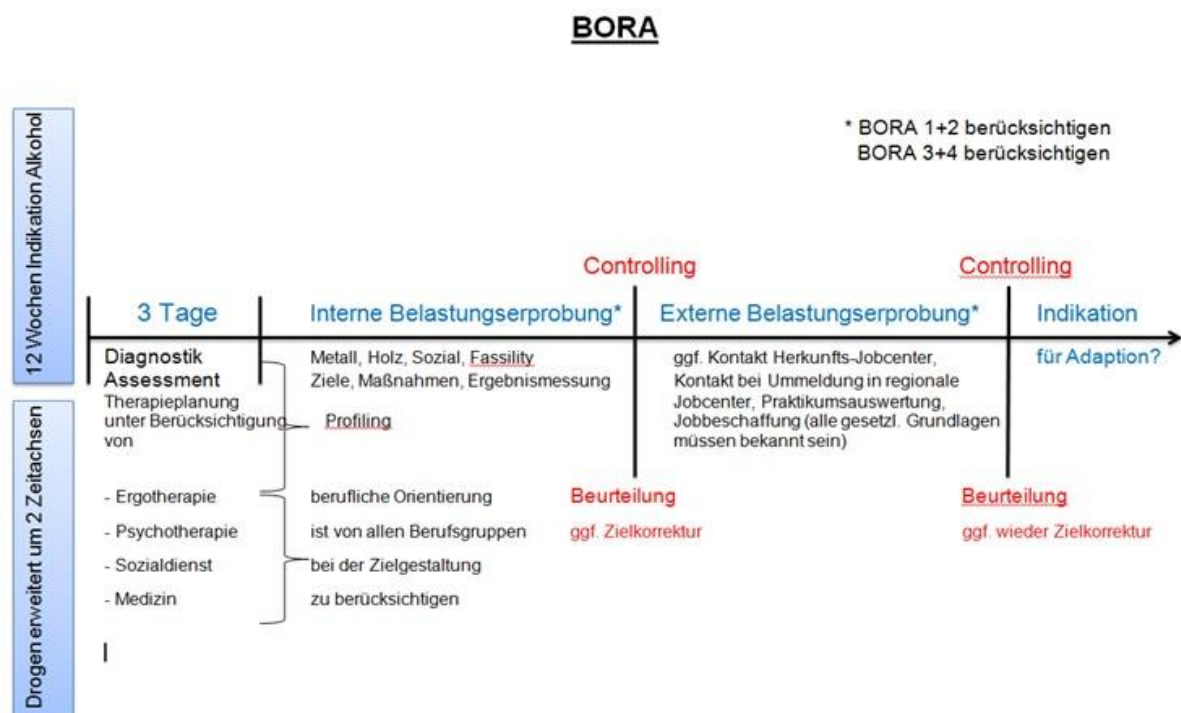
BORA

12 Wochen Indikation Alkohol

Drogen erweitert um 2 Zeitachsen

* BORA 1+2 berücksichtigen
BORA 3+4 berücksichtigen

Controlling

Controlling

3 Tage

Interne Belastungserprobung*

Externe Belastungserprobung*

Indikation

Diagnostik
Assessment
Therapieplanung unter Berücksichtigung von

- Ergotherapie
- Psychotherapie
- Sozialdienst
- Medizin

Metall, Holz, Sozial, Fassility
Ziele, Maßnahmen, Ergebnismessung

Profiling

berufliche Orientierung
ist von allen Berufsgruppen
bei der Zielgestaltung
zu berücksichtigen

ggf. Kontakt Herkunfts-Jobcenter, Kontakt bei Ummeldung in regionale Jobcenter, Praktikumsauswertung, Jobbeschaffung (alle gesetzl. Grundlagen müssen bekannt sein)

Beurteilung
ggf. Zielkorrektur

für Adaption?

Beurteilung
ggf. wieder Zielkorrektur